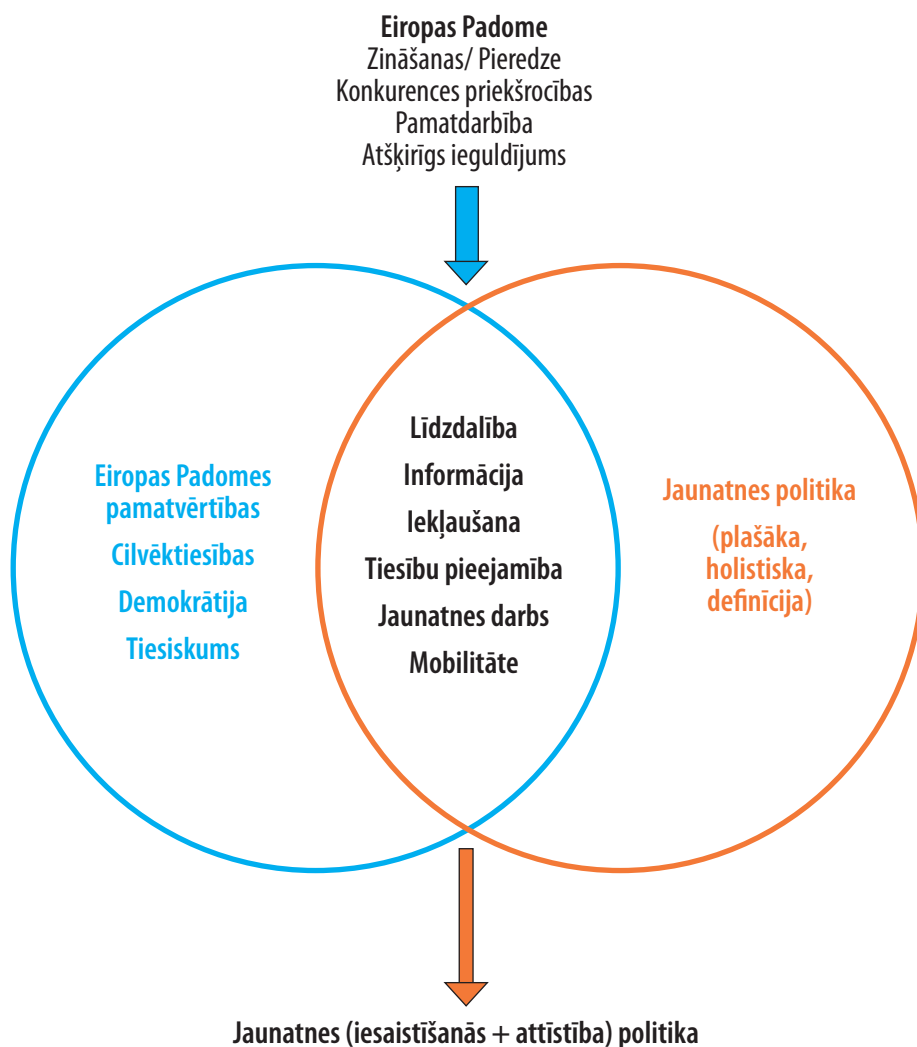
Eiropas Padome
Zināšanas/ Pieredze
Konkurences priekšrocības
Pamatdarbība
Atšķirīgs ieguldījums

Eiropas Padomes pamatvērtības
Cilvēktiesības
Demokrātija
Tiesiskums

Līdzdalība
Informācija
Iekļaušana
Tiesību pieejamība
Jaunatnes darbs
Mobilitāte

Jaunatnes politika
(plašāka, holistiska, definīcija)

Jaunatnes (iesaistīšanās + attīstība) politika